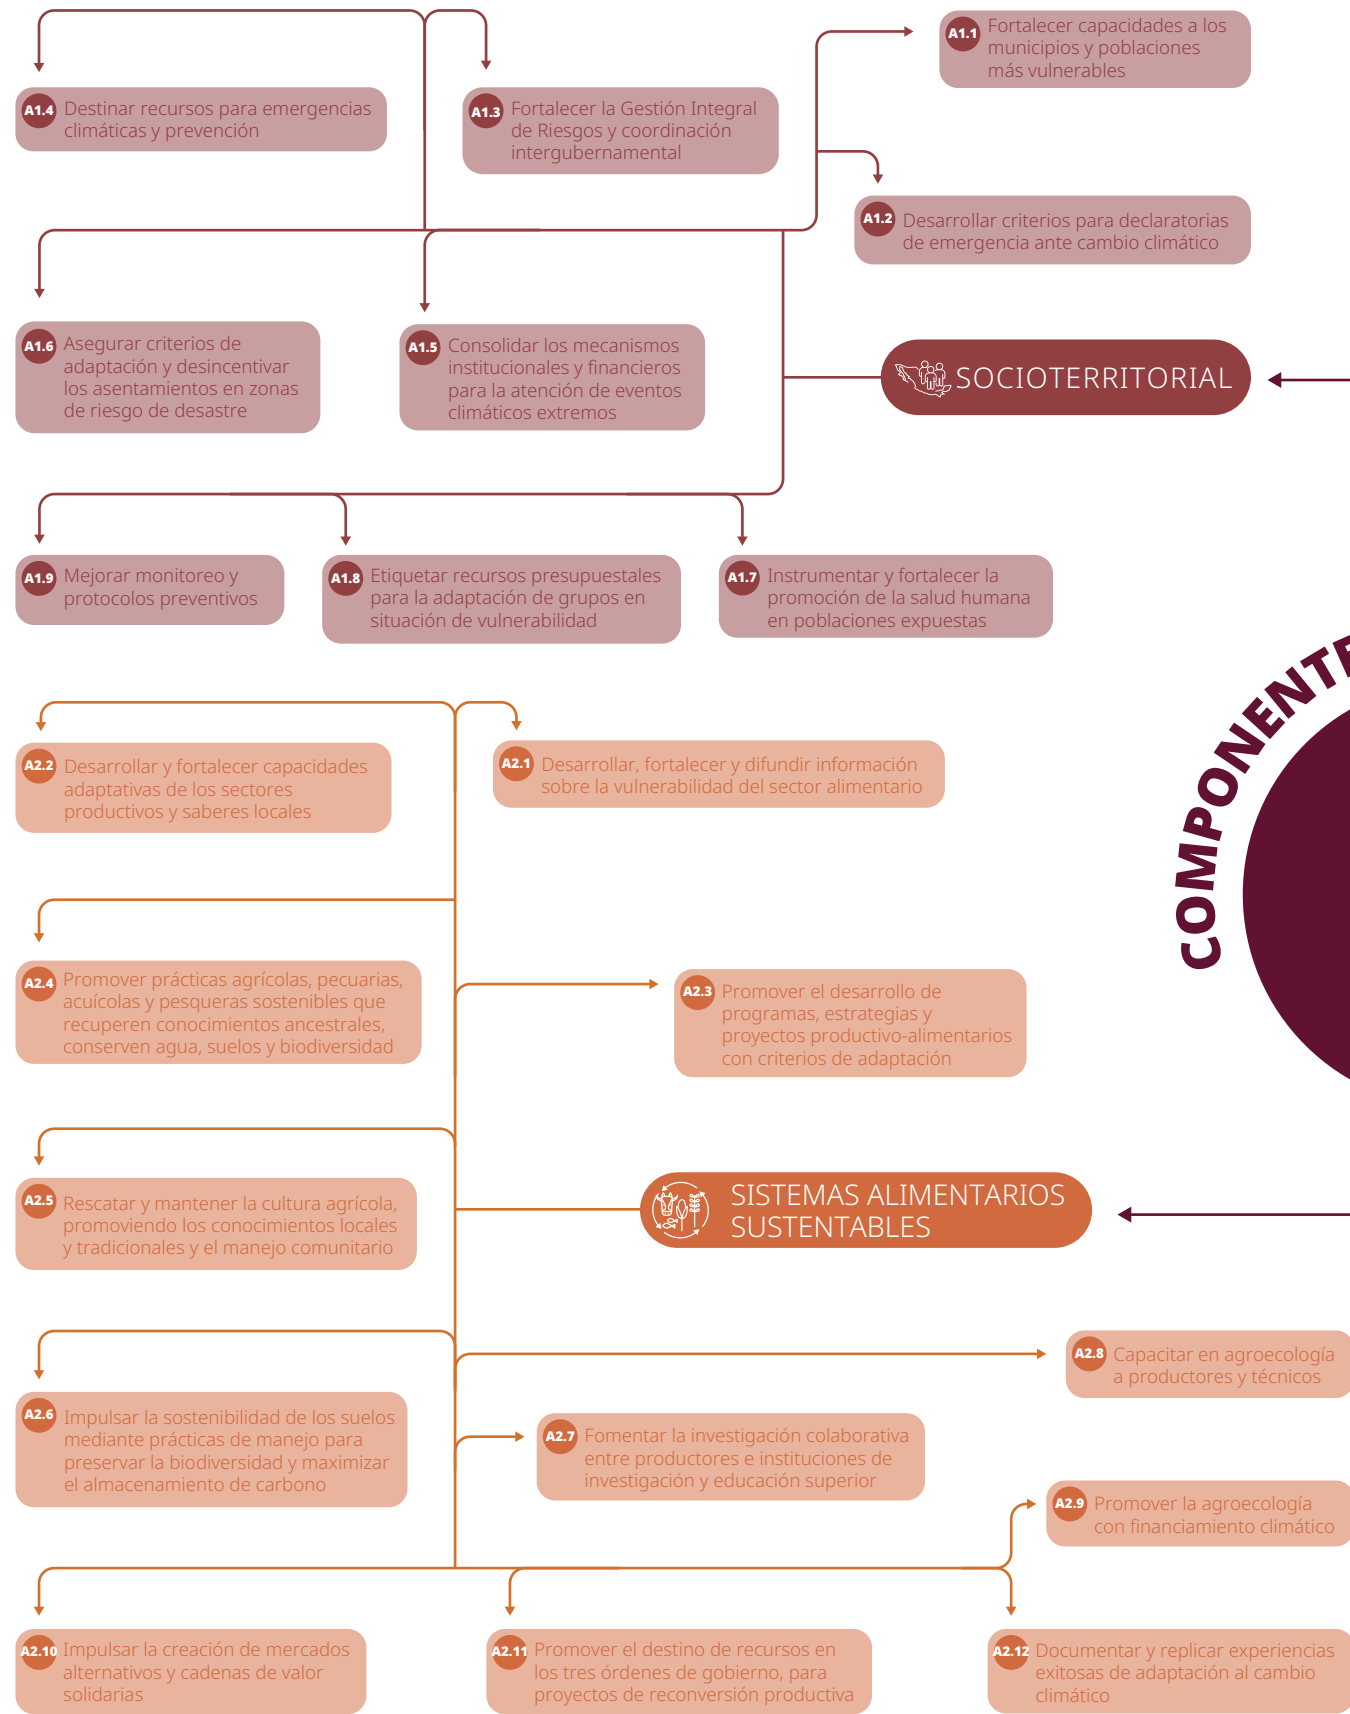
A1.4 Destinar recursos para emergencias climáticas y prevención

A1.3 Fortalecer la Gestión Integral de Riesgos y coordinación intergubernamental

A1.1 Fortalecer capacidades a los municipios y poblaciones más vulnerables

A1.2 Desarrollar criterios para declaratorias de emergencia ante cambio climático

A1.6 Asegurar criterios de adaptación y desincentivar los asentamientos en zonas de riesgo de desastre

A1.5 Consolidar los mecanismos institucionales y financieros para la atención de eventos climáticos extremos

SOCIOTERRITORIAL

A1.9 Mejorar monitoreo y protocolos preventivos

A1.8 Etiquetar recursos presupuestales para la adaptación de grupos en situación de vulnerabilidad

A1.7 Instrumentar y fortalecer la promoción de la salud humana en poblaciones expuestas

COMPONENT

A2.2 Desarrollar y fortalecer capacidades adaptativas de los sectores productivos y saberes locales

A2.1 Desarrollar, fortalecer y difundir información sobre la vulnerabilidad del sector alimentario

A2.4 Promover prácticas agrícolas, pecuarias, acuícolas y pesqueras sostenibles que recuperen conocimientos ancestrales, conserven agua, suelos y biodiversidad

A2.3 Promover el desarrollo de programas, estrategias y proyectos productivo-alimentarios con criterios de adaptación

A2.5 Rescatar y mantener la cultura agrícola, promoviendo los conocimientos locales y tradicionales y el manejo comunitario

SISTEMAS ALIMENTARIOS SUSTENTABLES

A2.8 Capacitar en agroecología a productores y técnicos

A2.6 Impulsar la sostenibilidad de los suelos mediante prácticas de manejo para preservar la biodiversidad y maximizar el almacenamiento de carbono

A2.7 Fomentar la investigación colaborativa entre productores e instituciones de investigación y educación superior

A2.9 Promover la agroecología con financiamiento climático

A2.10 Impulsar la creación de mercados alternativos y cadenas de valor solidarias

A2.11 Promover el destino de recursos en los tres órdenes de gobierno, para proyectos de reconversión productiva

A2.12 Documentar y replicar experiencias exitosas de adaptación al cambio climático